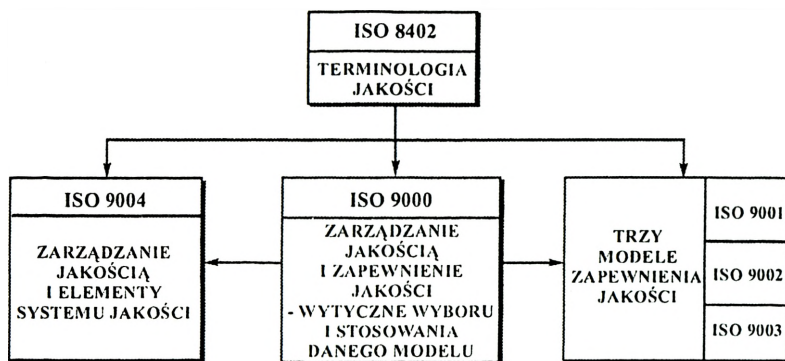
ISO 8402

TERMINOLOGIA JAKOŚCI

ISO 9004

ZARZĄDZANIE JAKOŚCIĄ I ELEMENTY SYSTEMU JAKOŚCI

ISO 9000

ZARZĄDZANIE JAKOŚCIĄ I ZAPEWNIENIE JAKOŚCI - WYTYCZNE WYBORU I STOSOWANIA DANEGO MODELU

TRZY MODELE ZAPEWNIENIA JAKOŚCI

ISO 9001

ISO 9002

ISO 9003